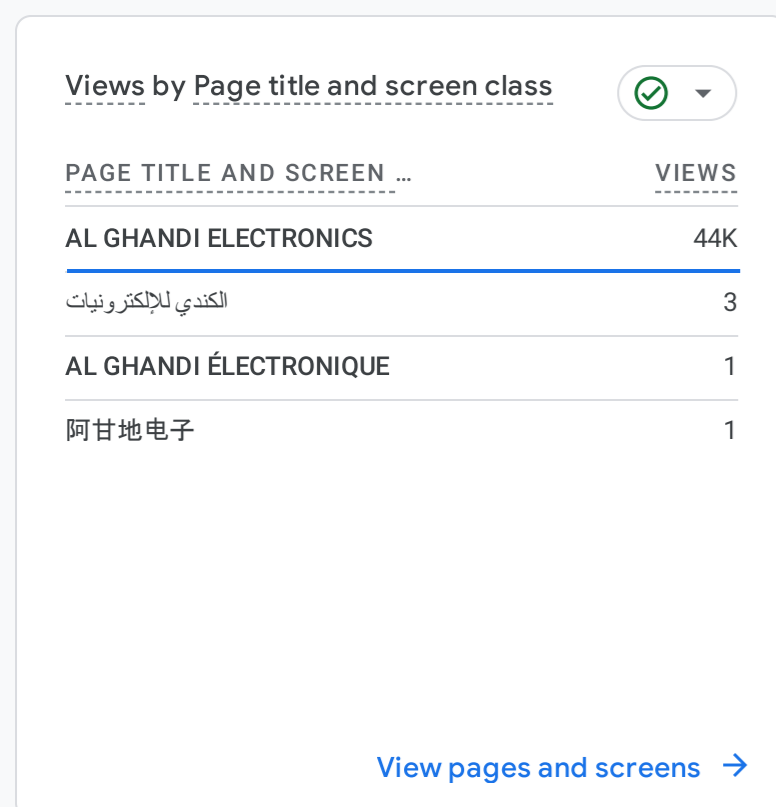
Views by Page title and screen class

| PAGE TITLE AND SCREEN … | VIEWS |
|---|---|
| AL GHANDI ELECTRONICS | 44K |
| الكندي للإلكترونيات | 3 |
| AL GHANDI ÉLECTRONIQUE | 1 |
| 阿甘地电子 | 1 |

View pages and screens →